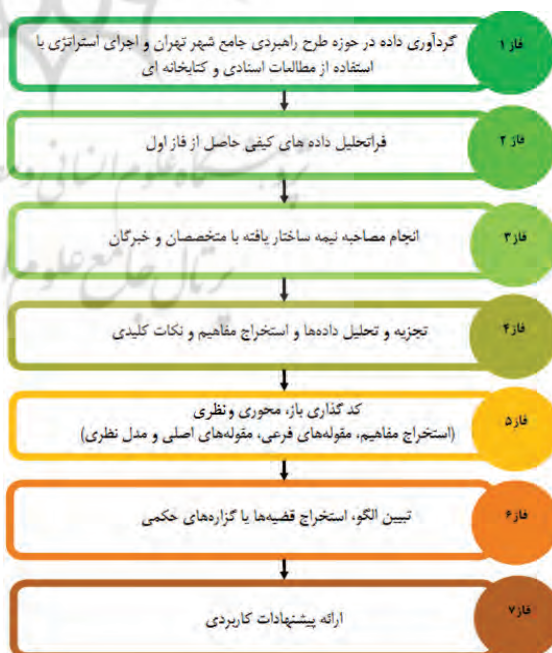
فاز ۱
گردآوری داده در حوزه طرح راهبردی جامع شهر تهران و اجرای استراتژی با استفاده از مطالعات اسنادی و کتابخانه ای

فاز ۲
فراتحلیل داده های کیفی حاصل از فاز اول

فاز۳
انجام مصاحبه نیمه ساختار یافته با متخصصان و خبرگان

فاز۴
تجزیه و تحلیل داده‌ها و استخراج مفاهیم و نکات کلیدی

فاز۵
کد گذاری باز، محوری و نظری
(استخراج مفاهیم، مقوله‌های فرعی، مقوله‌های اصلی و مدل نظری)

فاز۶
تبیین الگو، استخراج قضیه‌ها یا گزاره‌های حکمی

فاز۷
ارائه پیشنهادات کاربردی